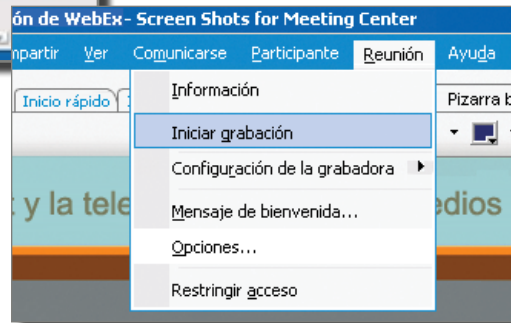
ón de WebEx- Screen Shots for Meeting Center

mpartir Ver Comunicarse Participante Reunión Ayuda

Inicio rápido

Pizarra b

Información

Iniciar grabación

Configuración de la grabadora

Mensaje de bienvenida...

Opciones...

Restringir acceso

y la tele

edios